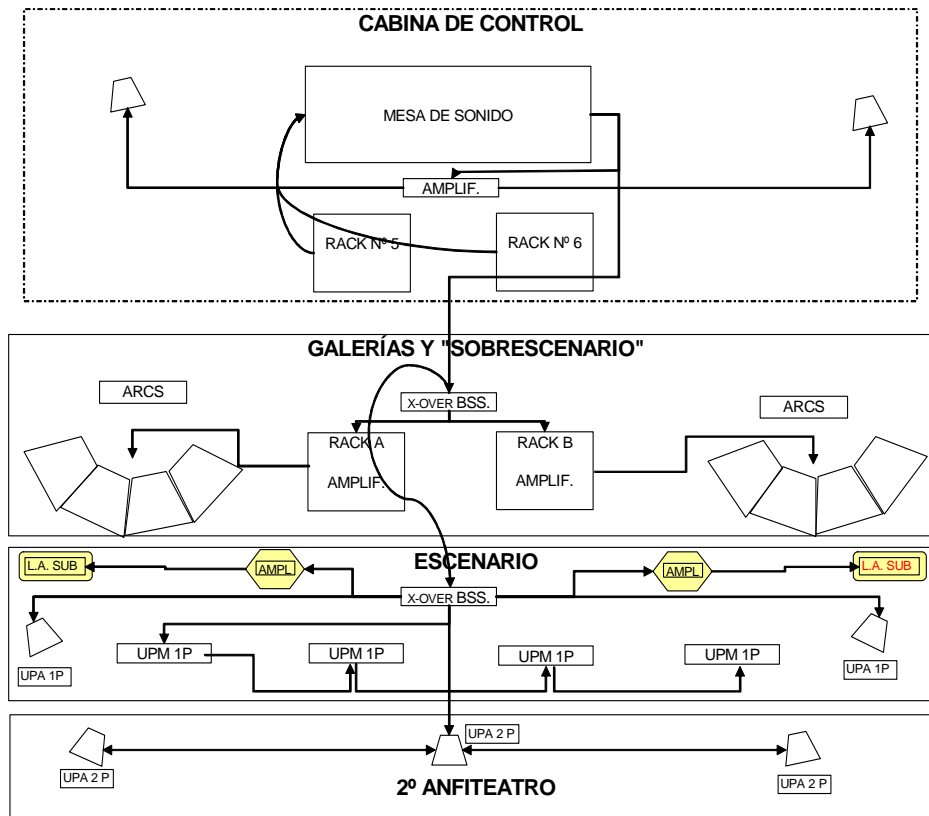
CABINA DE CONTROL

MESA DE SONIDO

AMPLIF.

RACK Nº 5

RACK Nº 6

GALERÍAS Y "SOBRESCENARIO"

ARCS

X-OVER BSS.

ARCS

RACK A AMPLIF.

RACK B AMPLIF.

ESCENARIO

L.A. SUB

AMPL

AMPL

L.A. SUB

X-OVER BSS.

UPM 1P

UPM 1P

UPM 1P

UPM 1P

UPA 1P

UPA 1P

UPA 2 P

UPA 2 P

UPA 2 P

2º ANFITEATRO